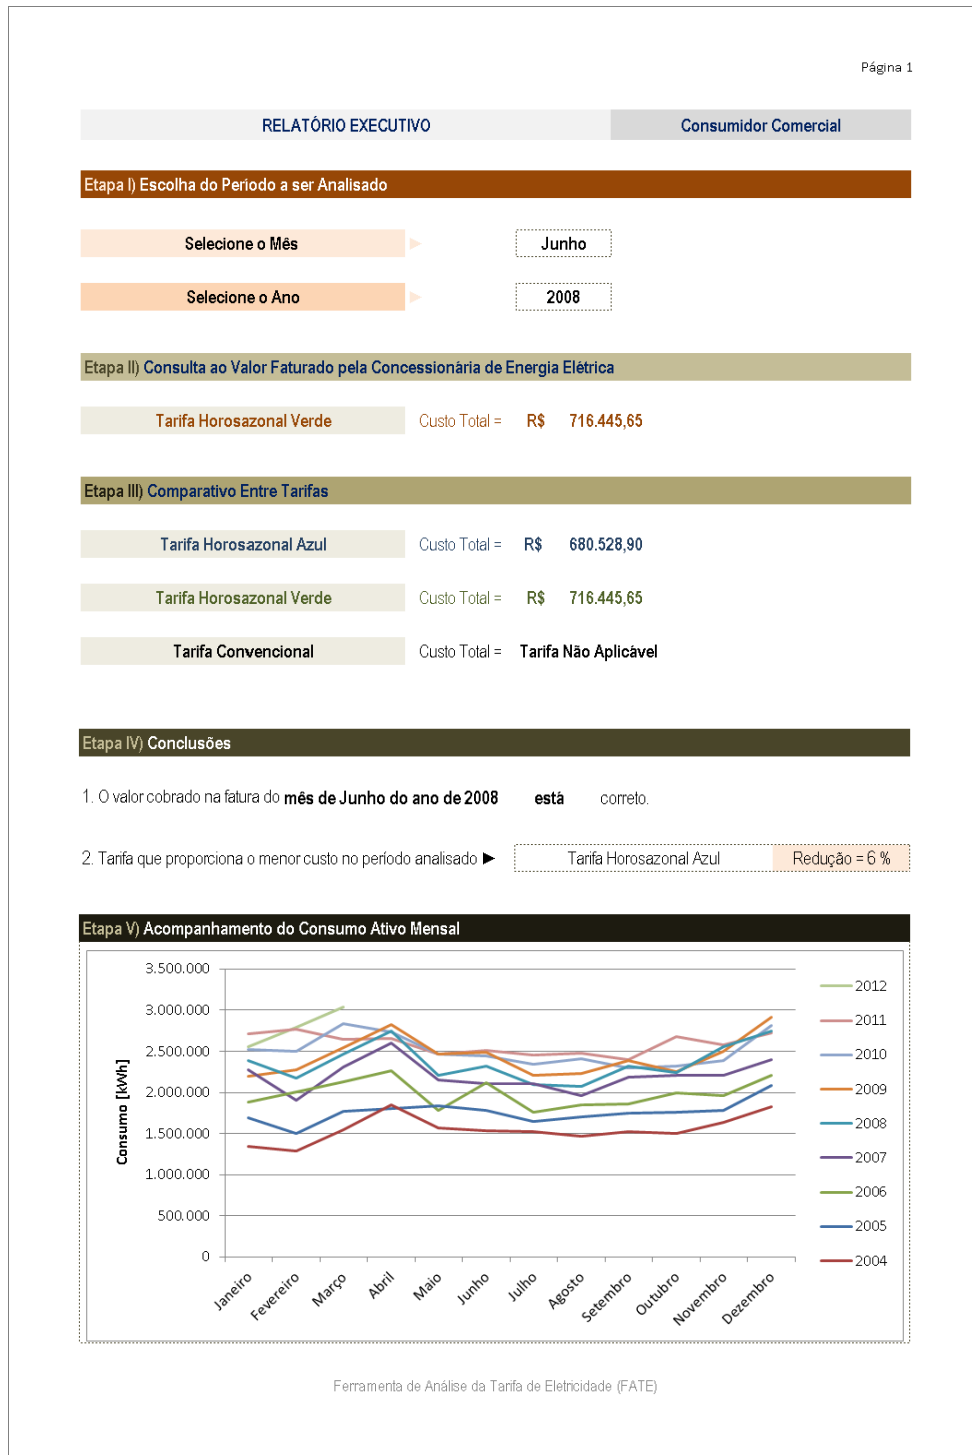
Página 1

| RELATÓRIO EXECUTIVO | Consumidor Comercial |
|---|---|

Etapa I) Escolha do Periodo a ser Analisado

Selecione o Mês ▶ Junho

Selecione o Ano ▶ 2008

Etapa II) Consulta ao Valor Faturado pela Concessionária de Energia Elétrica

Tarifa Horosazonal Verde Custo Total = R$ 716.445,65

Etapa III) Comparativo Entre Tarifas

Tarifa Horosazonal Azul Custo Total = R$ 680.528,90

Tarifa Horosazonal Verde Custo Total = R$ 716.445,65

Tarifa Convencional Custo Total = Tarifa Não Aplicável

Etapa IV) Conclusões

1. O valor cobrado na fatura do mês de Junho do ano de 2008 está correto.

2. Tarifa que proporciona o menor custo no período analisado ▶ Tarifa Horosazonal Azul Redução = 6 %

Etapa V) Acompanhamento do Consumo Ativo Mensal

Consumo [kWh]

3.500.000
3.000.000
2.500.000
2.000.000
1.500.000
1.000.000
500.000
0

Janeiro Fevereiro Março Abril Maio Junho Julho Agosto Setembro Outubro Novembro Dezembro

2012
2011
2010
2009
2008
2007
2006
2005
2004

Ferramenta de Análise da Tarifa de Eletricidade (FATE)